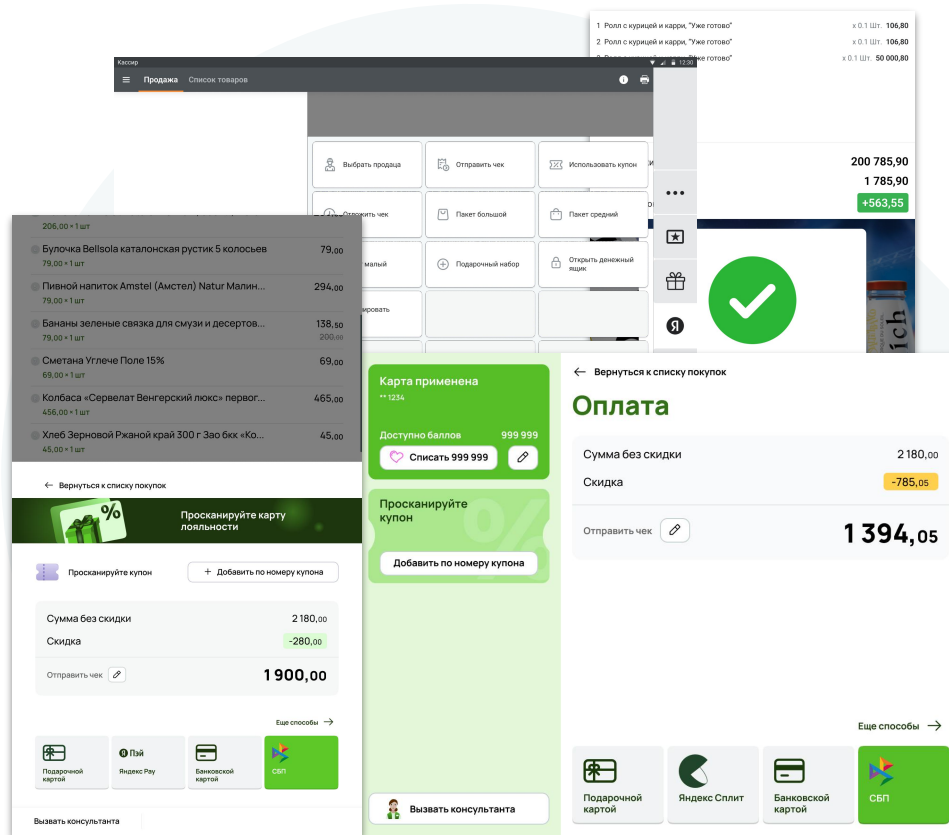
1 Ролл с курицей и карри, "Уже готово" x 0.1 Шт. 106,80
2 Ролл с курицей и карри, "Уже готово" x 0.1 Шт. 106,80
3 Ролл с курицей и карри, "Уже готово" x 0.1 Шт. 50 000,80

Кассир

Продажа Список товаров

Выбрать продавца
Отправить чек
Использовать купон
Отложить чек
Пакет большой
Пакет средний
малый
Подарочный набор
Открыть денежный ящик
ировать

200 785,90
1 785,90
+563,55

206,00 × 1 шт
Булочка Bellsola каталонская рустик 5 колосьев 79,00
79,00 × 1 шт
Пивной напиток Amstel (Амстел) Natur Малин... 294,00
79,00 × 1 шт
Бананы зеленые связка для смузи и десертов... 138,50
79,00 × 1 шт 200,00
Сметана Углече Поле 15% 69,00
69,00 × 1 шт
Колбаса «Сервелат Венгерский люкс» первог... 465,00
456,00 × 1 шт
Хлеб Зерновой Ржаной край 300 г Зао бкк «Ко... 45,00
45,00 × 1 шт

Вернуться к списку покупок

Просканируйте карту лояльности

Просканируйте купон
+ Добавить по номеру купона

Сумма без скидки 2 180,00
Скидка -280,00
Отправить чек
1 900,00

Еще способы

Подарочной картой
Яндекс Pay
Банковской картой
СБП

Вызвать консультанта

Карта применена
** 1234
Доступно баллов 999 999
Списать 999 999

Просканируйте купон
Добавить по номеру купона

Вызвать консультанта

Вернуться к списку покупок

Оплата

Сумма без скидки 2 180,00
Скидка -785,05
Отправить чек
1 394,05

Еще способы

Подарочной картой
Яндекс Сплит
Банковской картой
СБП